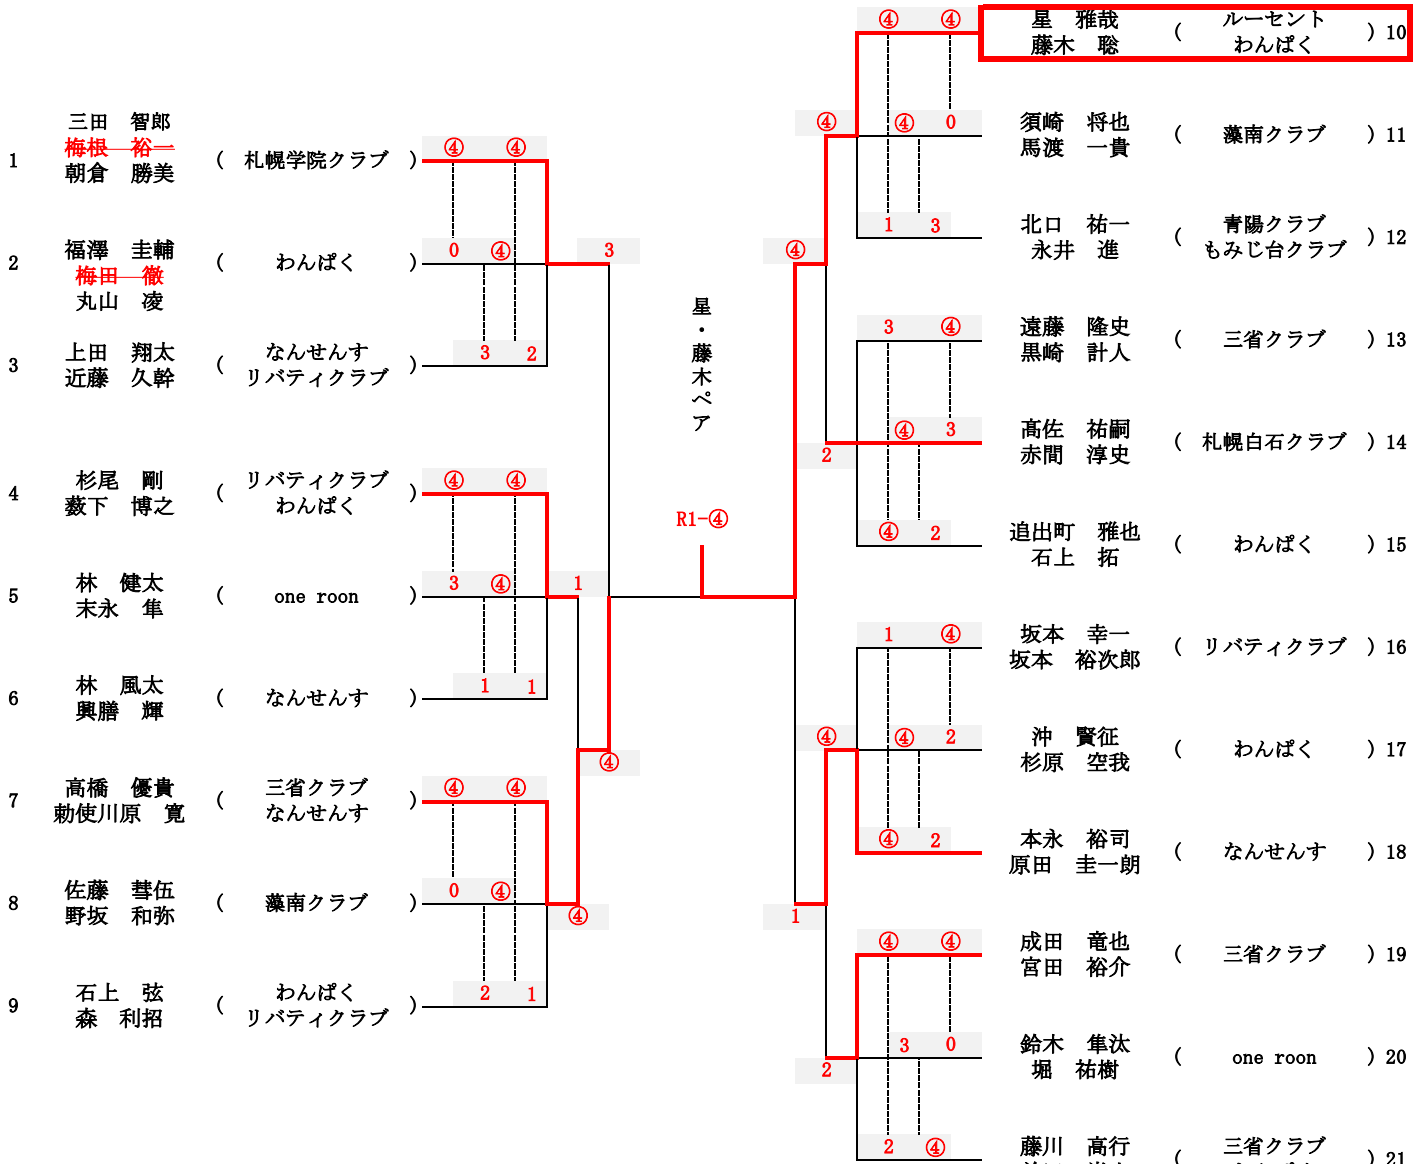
1 三田 智郎
梅根 裕一
朝倉 勝美 （ 札幌学院クラブ ）

2 福澤 圭輔
梅田 徹
丸山 淩 （ わんぱく ）

3 上田 翔太
近藤 久幹 （ なんせんす リバティクラブ ）

4 杉尾 剛
藪下 博之 （ リバティクラブ わんぱく ）

5 林 健太
末永 隼 （ one roon ）

6 林 風太
興膳 輝 （ なんせんす ）

7 髙橋 優貴
勅使川原 寛 （ 三省クラブ なんせんす ）

8 佐藤 彗伍
野坂 和弥 （ 藻南クラブ ）

9 石上 弦
森 利招 （ わんぱく リバティクラブ ）

④ ④
0 ④
3 2
3
④ ④
3 ④
1 1
1
④ ④
0 ④
2 1
④
④

星・藤木ペア

R1-④

星 雅哉
藤木 聡 （ ルーセント わんぱく ） 10

須崎 将也
馬渡 一貴 （ 藻南クラブ ） 11

北口 祐一
永井 進 （ 青陽クラブ もみじ台クラブ ） 12

遠藤 隆史
黒崎 計人 （ 三省クラブ ） 13

髙佐 祐嗣
赤間 淳史 （ 札幌白石クラブ ） 14

追出町 雅也
石上 拓 （ わんぱく ） 15

坂本 幸一
坂本 裕次郎 （ リバティクラブ ） 16

沖 賢征
杉原 空我 （ わんぱく ） 17

本永 裕司
原田 圭一朗 （ なんせんす ） 18

成田 竜也
宮田 裕介 （ 三省クラブ ） 19

鈴木 隼汰
堀 祐樹 （ one roon ） 20

藤川 高行
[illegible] （ 三省クラブ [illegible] ） 21

④ ④
④ 0
1 3
④
④
3 ④
④ 3
④ 2
2
1 ④
④ 2
④ 2
④
④ ④
3 0
2 ④
2
1